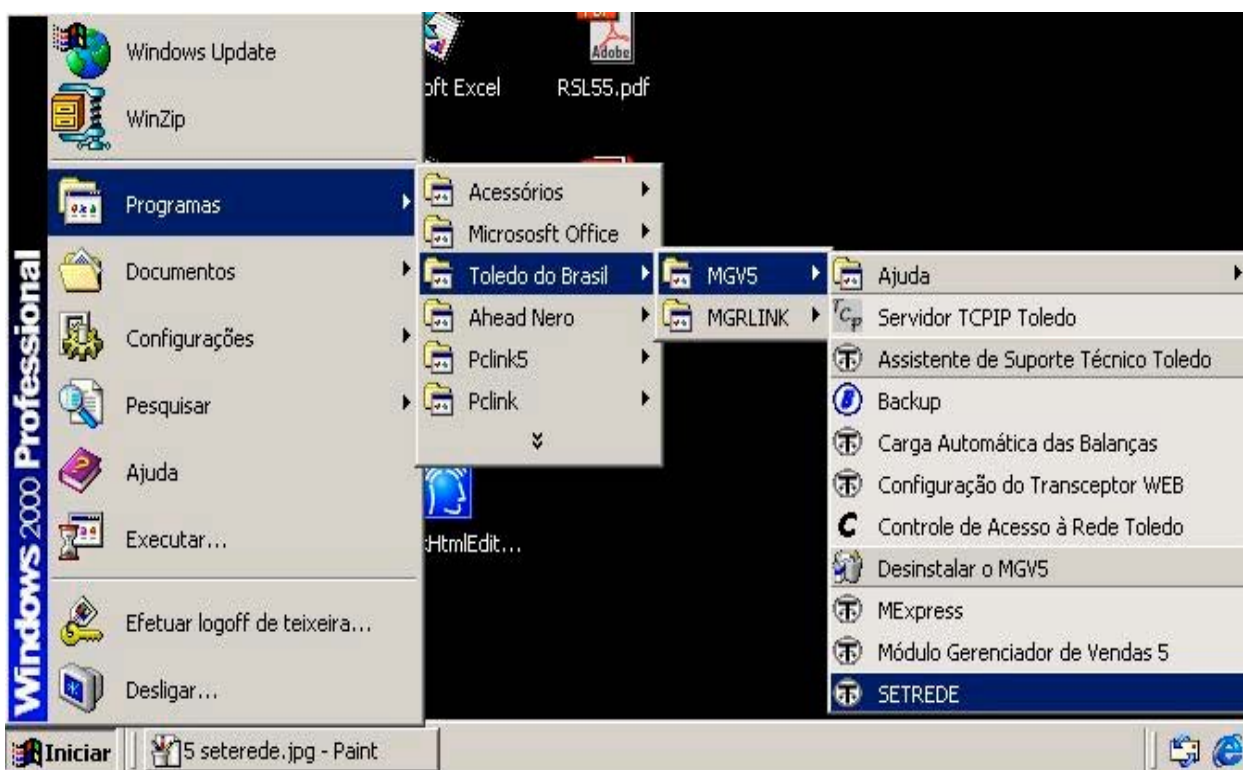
Windows Update
WinZip
Programas
Documentos
Configurações
Pesquisar
Ajuda
Executar...
Efetuar logoff de teixeira...
Desligar...

Windows 2000 Professional

oft Excel
Adobe
RSL55.pdf
:HtmlEdit...

Acessórios
Micrososft Office
Toledo do Brasil
Ahead Nero
Pclink5
Pclink

MGV5
MGRLINK

Ajuda
Servidor TCPIP Toledo
Assistente de Suporte Técnico Toledo
Backup
Carga Automática das Balanças
Configuração do Transceptor WEB
Controle de Acesso à Rede Toledo
Desinstalar o MGV5
MExpress
Módulo Gerenciador de Vendas 5
SETREDE

Iniciar
5 seterede.jpg - Paint